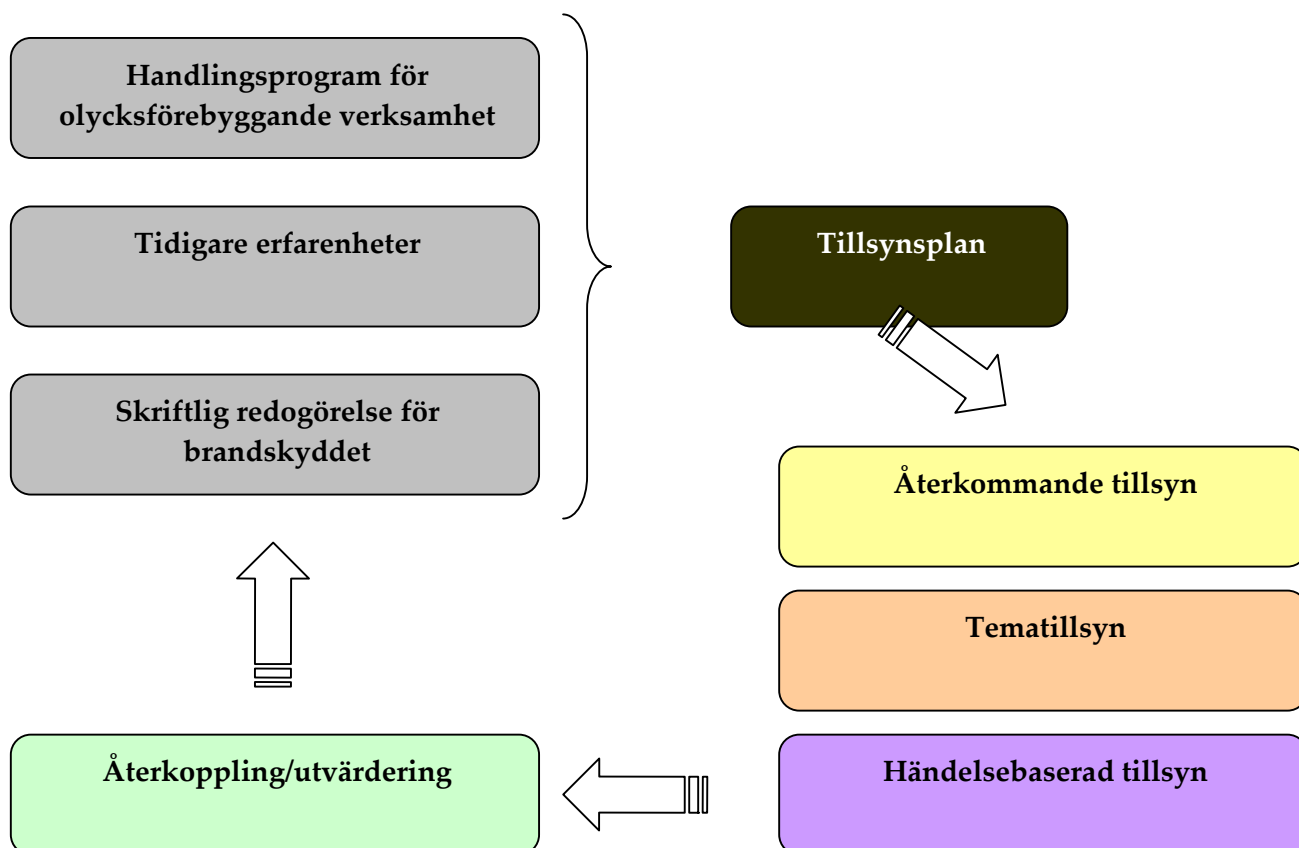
Handlingsprogram för olycksförebyggande verksamhet

Tidigare erfarenheter

Skriftlig redogörelse för brandskyddet

Tillsynsplan

Återkommande tillsyn

Tematillsyn

Händelsebaserad tillsyn

Återkoppling/utvärdering